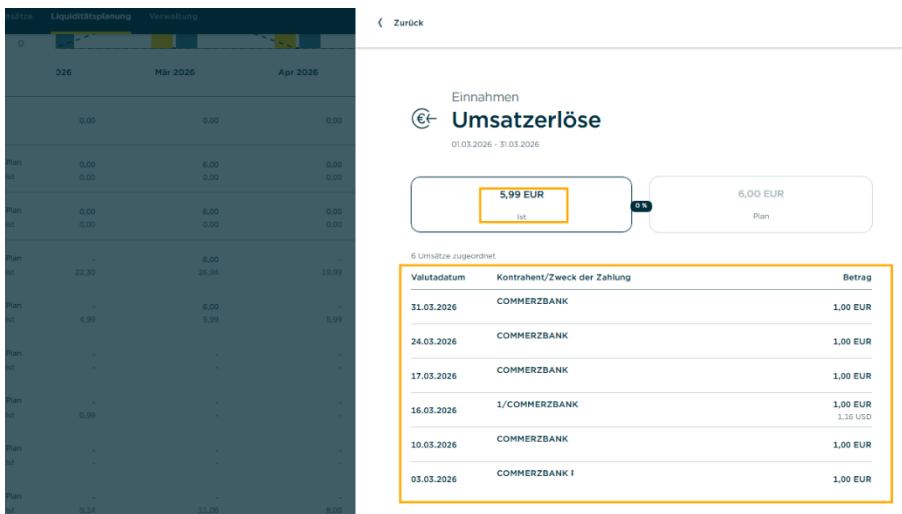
sätze Liquiditätsplanung Verwaltung

026 | Mär 2026 | Apr 2026

0,00 0,00 0,00

Plan 0,00 6,00 0,00
Ist 0,00 0,00 0,00

Plan 0,00 6,00 0,00
Ist 0,00 0,00 0,00

Plan - 6,00 -
Ist 22,30 26,34 19,99

Plan - 6,00 -
Ist 4,99 5,99 5,99

Plan - - -
Ist - - -

Plan - - -
Ist 0,99 - -

Plan - - -
Ist - - -

Plan - - -
Ist 9,14 11,06 8,00

‹ Zurück

Einnahmen

Umsatzerlöse

01.03.2026 - 31.03.2026

5,99 EUR
Ist

0 %

6,00 EUR
Plan

6 Umsätze zugeordnet

| Valutadatum | Kontrahent/Zweck der Zahlung | Betrag |
|---|---|---|
| 31.03.2026 | COMMERZBANK | 1,00 EUR |
| 24.03.2026 | COMMERZBANK | 1,00 EUR |
| 17.03.2026 | COMMERZBANK | 1,00 EUR |
| 16.03.2026 | 1/COMMERZBANK | 1,00 EUR 1,16 USD |
| 10.03.2026 | COMMERZBANK | 1,00 EUR |
| 03.03.2026 | COMMERZBANK I | 1,00 EUR |